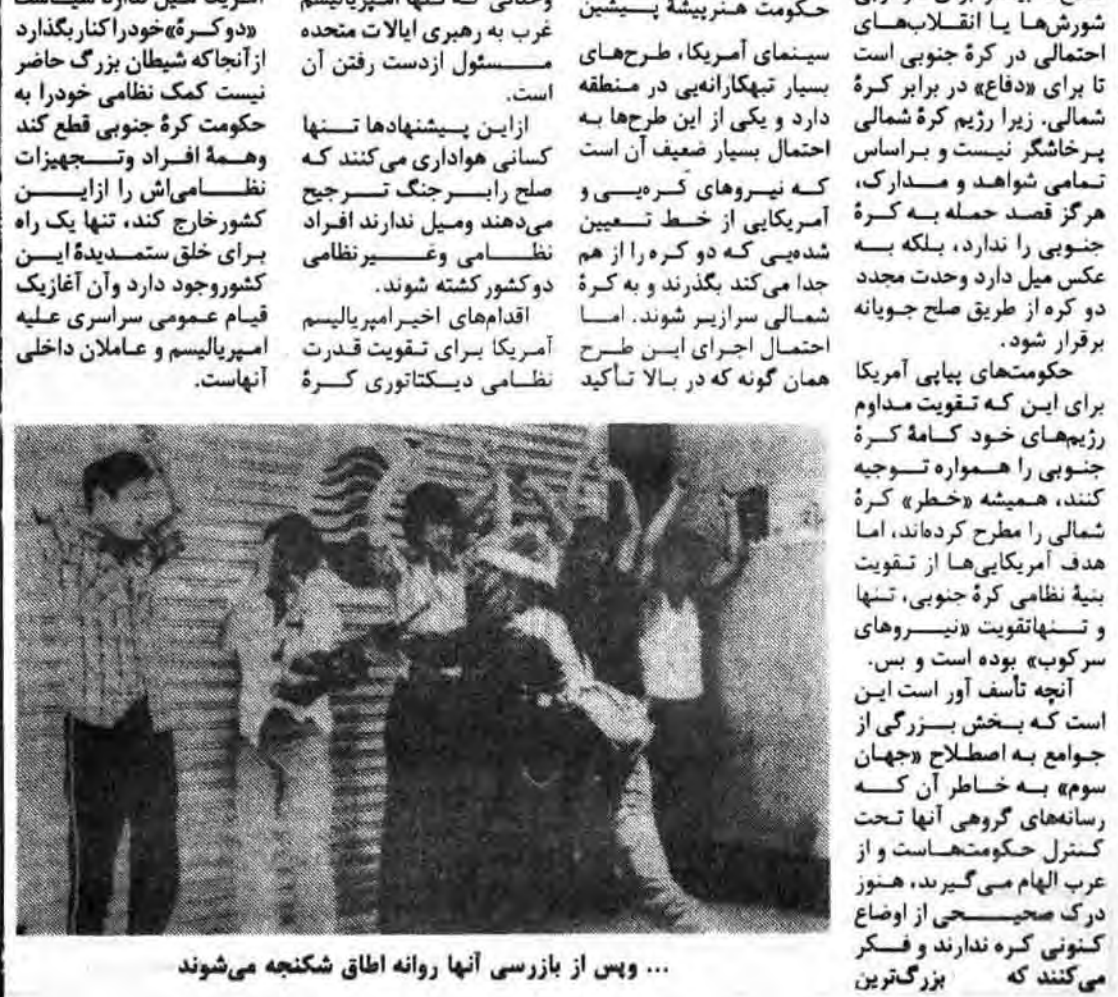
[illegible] شورش‌ها یا انقلاب‌های احتمالی در کرهٔ جنوبی است تا برای «دفاع» در برابر کرهٔ شمالی. زیرا رژیم کرهٔ شمالی پرخاشگر نیست و براساس تمامی شواهد و مدارک، هرگز قصد حمله به کرهٔ جنوبی را ندارد، بلکه به عکس میل دارد وحدت مجدد دو کره از طریق صلح جویانه برقرار شود.

حکومتهای پیاپی آمریکا برای این که تقویت مداوم رژیم‌های خود کامهٔ کرهٔ جنوبی را همواره توجیه کنند، همیشه «خطر» کرهٔ شمالی را مطرح کرده‌اند، اما هدف آمریکایی‌ها از تقویت بنیهٔ نظامی کرهٔ جنوبی، تنها و تنهاتقویت «نیروهای سرکوب» بوده است و بس.

آنچه تأسف آور است این است که بخش بزرگی از جوامع به اصطلاح «جهان سوم» به خاطر آن که رسانه‌های گروهی آنها تحت کنترل حکومتهاست و از غرب الهام می‌گیرند، هنوز درک صحیحی از اوضاع کنونی کره ندارند و فکر می‌کنند که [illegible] بزرگترین

حکومت هنرپیشهٔ پیشین سینمای آمریکا، طرح‌های بسیار تبهکارانه‌یی در منطقه دارد و یکی از این طرح‌ها به احتمال بسیار ضعیف آن است که نیروهای کره‌یی و آمریکایی از خط تعیین شده‌یی که دو کره را از هم جدا می‌کند بگذرند و به کرهٔ شمالی سرازیر شوند. اما احتمال اجرای این طرح همان گونه که در بالا تأکید

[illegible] غرب به رهبری ایالات متحده مسئول ازدست رفتن آن است.

ازاین پیشنهادها تنها کسانی هواداری می‌کنند که صلح رابرجنگ ترجیح می‌دهند ومیل ندارند افراد نظامی وغیرنظامی دوکشور کشته شوند.

اقدامهای اخیرامپریالیسم آمریکا برای تقویت قدرت نظامی دیکتاتوری کرهٔ

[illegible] «دوکرهٔ»خودرا کناربگذارد ازآنجاکه شیطان بزرگ حاضر نیست کمک نظامی خودرا به حکومت کرهٔ جنوبی قطع کند وهمهٔ افراد وتجهیزات نظامی‌اش را ازاین کشورخارج کند، تنها یک راه برای خلق ستمدیدهٔ این کشوروجود دارد وآن آغازیک قیام عمومی سراسری علیه امپریالیسم و عاملان داخلی آنهاست.

... وپس از بازرسی آنها روانه اطاق شکنجه می‌شوند